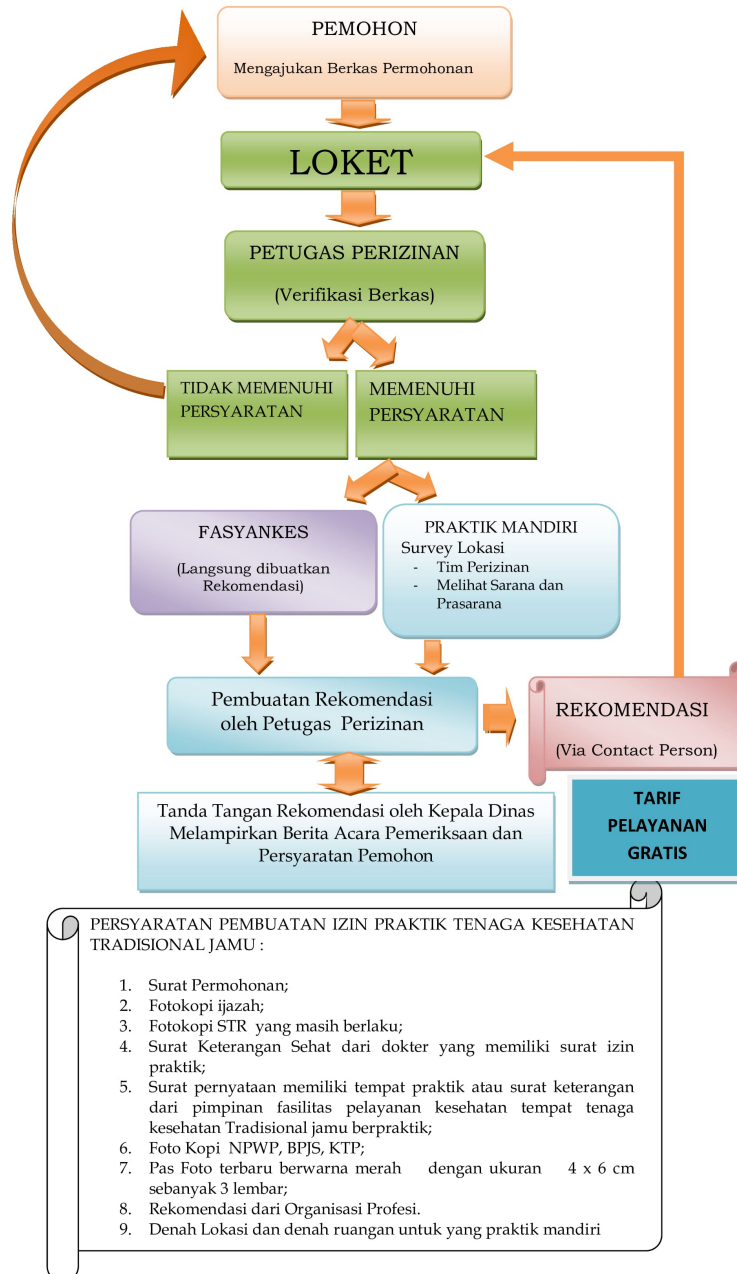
PEMOHON

Mengajukan Berkas Permohonan

LOKET

PETUGAS PERIZINAN

(Verifikasi Berkas)

TIDAK MEMENUHI PERSYARATAN

MEMENUHI PERSYARATAN

FASYANKES

(Langsung dibuatkan Rekomendasi)

PRAKTIK MANDIRI
Survey Lokasi
- Tim Perizinan
- Melihat Sarana dan Prasarana

Pembuatan Rekomendasi oleh Petugas Perizinan

REKOMENDASI

(Via Contact Person)

TARIF PELAYANAN GRATIS

Tanda Tangan Rekomendasi oleh Kepala Dinas Melampirkan Berita Acara Pemeriksaan dan Persyaratan Pemohon

PERSYARATAN PEMBUATAN IZIN PRAKTIK TENAGA KESEHATAN TRADISIONAL JAMU :

1. Surat Permohonan;
2. Fotokopi ijazah;
3. Fotokopi STR yang masih berlaku;
4. Surat Keterangan Sehat dari dokter yang memiliki surat izin praktik;
5. Surat pernyataan memiliki tempat praktik atau surat keterangan dari pimpinan fasilitas pelayanan kesehatan tempat tenaga kesehatan Tradisional jamu berpraktik;
6. Foto Kopi NPWP, BPJS, KTP;
7. Pas Foto terbaru berwarna merah dengan ukuran 4 x 6 cm sebanyak 3 lembar;
8. Rekomendasi dari Organisasi Profesi.
9. Denah Lokasi dan denah ruangan untuk yang praktik mandiri